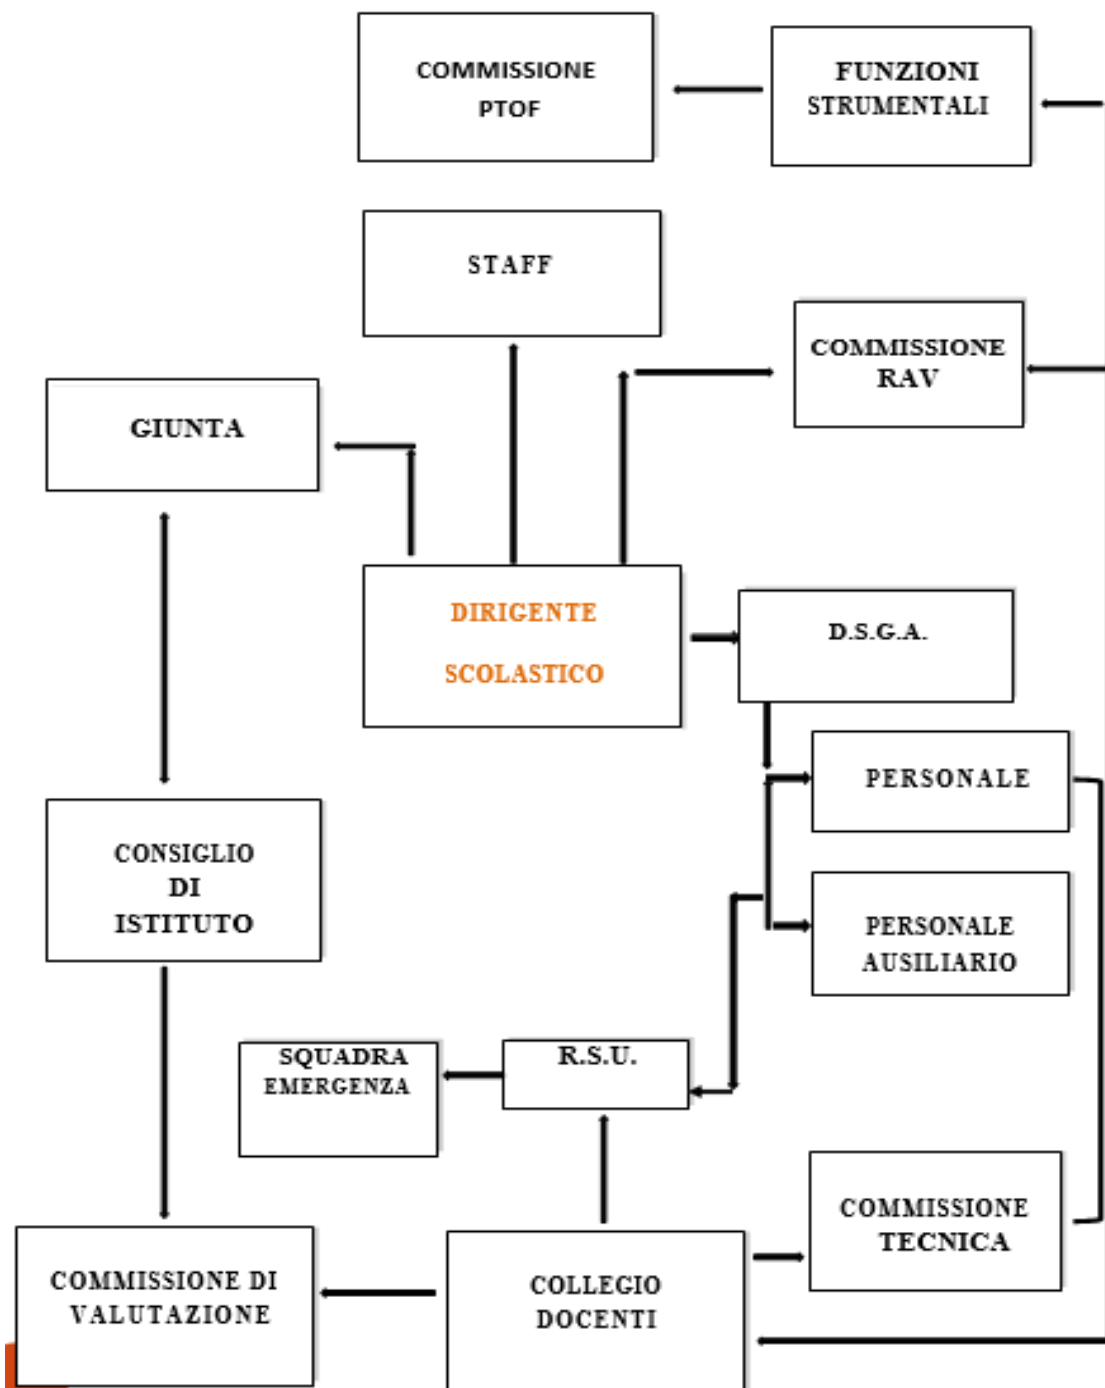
COMMISSIONE PTOF

FUNZIONI STRUMENTALI

STAFF

COMMISSIONE RAV

GIUNTA

DIRIGENTE SCOLASTICO

D.S.G.A.

PERSONALE

CONSIGLIO DI ISTITUTO

PERSONALE AUSILIARIO

SQUADRA EMERGENZA

R.S.U.

COMMISSIONE TECNICA

COMMISSIONE DI VALUTAZIONE

COLLEGIO DOCENTI